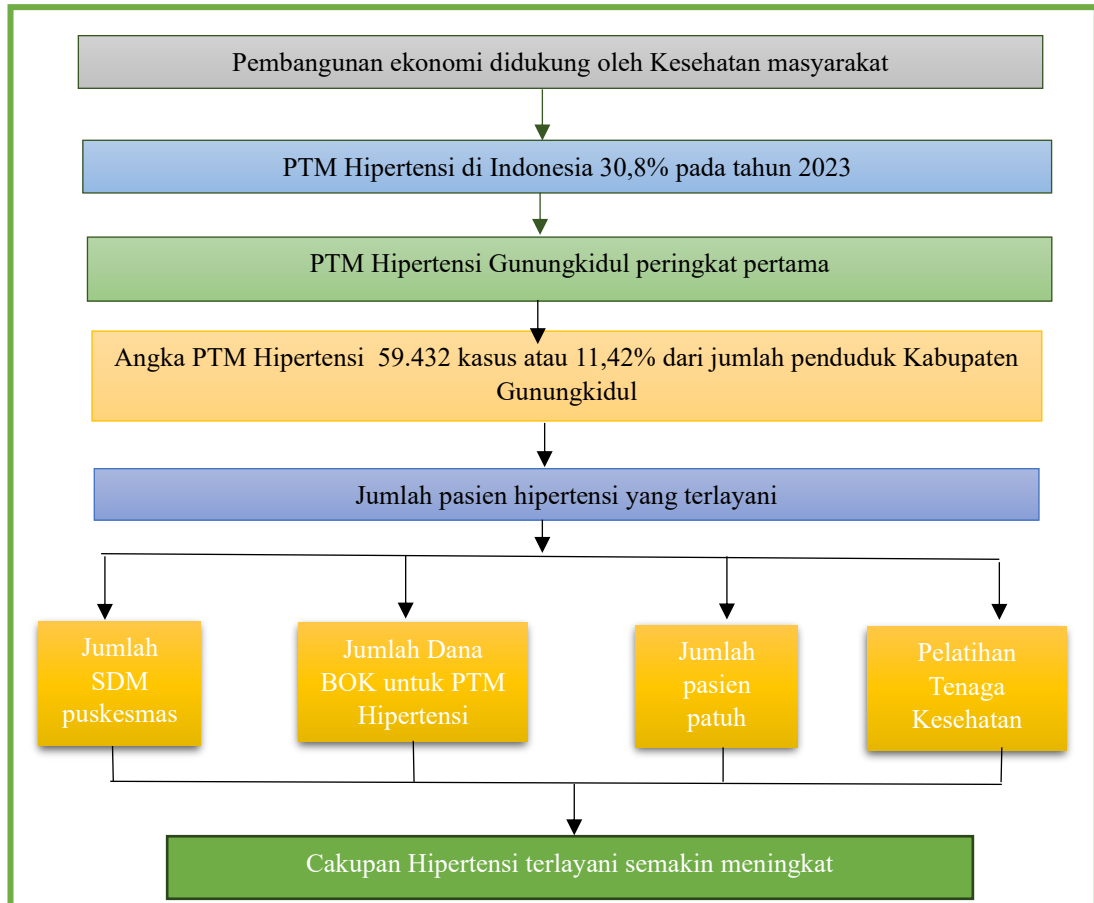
Pembangunan ekonomi didukung oleh Kesehatan masyarakat

PTM Hipertensi di Indonesia 30,8% pada tahun 2023

PTM Hipertensi Gunungkidul peringkat pertama

Angka PTM Hipertensi 59.432 kasus atau 11,42% dari jumlah penduduk Kabupaten Gunungkidul

Jumlah pasien hipertensi yang terlayani

Jumlah SDM puskesmas

Jumlah Dana BOK untuk PTM Hipertensi

Jumlah pasien patuh

Pelatihan Tenaga Kesehatan

Cakupan Hipertensi terlayani semakin meningkat